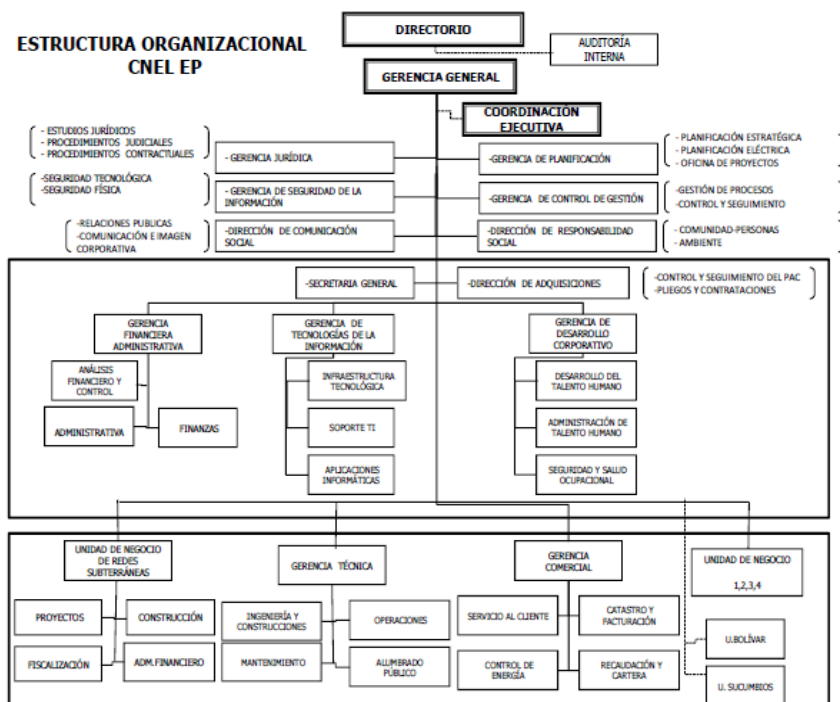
ESTRUCTURA ORGANIZACIONAL
CNEL EP

DIRECTORIO

AUDITORÍA INTERNA

GERENCIA GENERAL

COORDINACIÓN EJECUTIVA

- ESTUDIOS JURÍDICOS
- PROCEDIMIENTOS JUDICIALES
- PROCEDIMIENTOS CONTRACTUALES

- GERENCIA JURÍDICA

-SEGURIDAD TECNOLÓGICA
-SEGURIDAD FÍSICA

- GERENCIA DE SEGURIDAD DE LA INFORMACIÓN

-RELACIONES PUBLICAS
-COMUNICACIÓN E IMAGEN CORPORATIVA

-DIRECCIÓN DE COMUNICACIÓN SOCIAL

-GERENCIA DE PLANIFICACIÓN

- PLANIFICACIÓN ESTRATÉGICA
- PLANIFICACIÓN ELÉCTRICA
- OFICINA DE PROYECTOS

-GERENCIA DE CONTROL DE GESTIÓN

-GESTIÓN DE PROCESOS
-CONTROL Y SEGUIMIENTO

-DIRECCIÓN DE RESPONSABILIDAD SOCIAL

- COMUNIDAD-PERSONAS
- AMBIENTE

-SECRETARIA GENERAL

-DIRECCIÓN DE ADQUISICIONES

-CONTROL Y SEGUIMIENTO DEL PAC
-PLIEGOS Y CONTRATACIONES

GERENCIA FINANCIERA ADMINISTRATIVA

ANÁLISIS FINANCIERO Y CONTROL

ADMINISTRATIVA

FINANZAS

GERENCIA DE TECNOLOGÍAS DE LA INFORMACIÓN

INFRAESTRUCTURA TECNOLÓGICA

SOPORTE TI

APLICACIONES INFORMÁTICAS

GERENCIA DE DESARROLLO CORPORATIVO

DESARROLLO DEL TALENTO HUMANO

ADMINISTRACIÓN DE TALENTO HUMANO

SEGURIDAD Y SALUD OCUPACIONAL

UNIDAD DE NEGOCIO DE REDES SUBTERRÁNEAS

PROYECTOS

CONSTRUCCIÓN

FISCALIZACIÓN

ADM.FINANCIERO

GERENCIA TÉCNICA

INGENIERÍA Y CONSTRUCCIONES

OPERACIONES

MANTENIMIENTO

ALUMBRADO PÚBLICO

GERENCIA COMERCIAL

SERVICIO AL CLIENTE

CATASTRO Y FACTURACIÓN

CONTROL DE ENERGÍA

RECAUDACIÓN Y CARTERA

UNIDAD DE NEGOCIO
1,2,3,4

U.BOLÍVAR

U. SUCUMBIOS